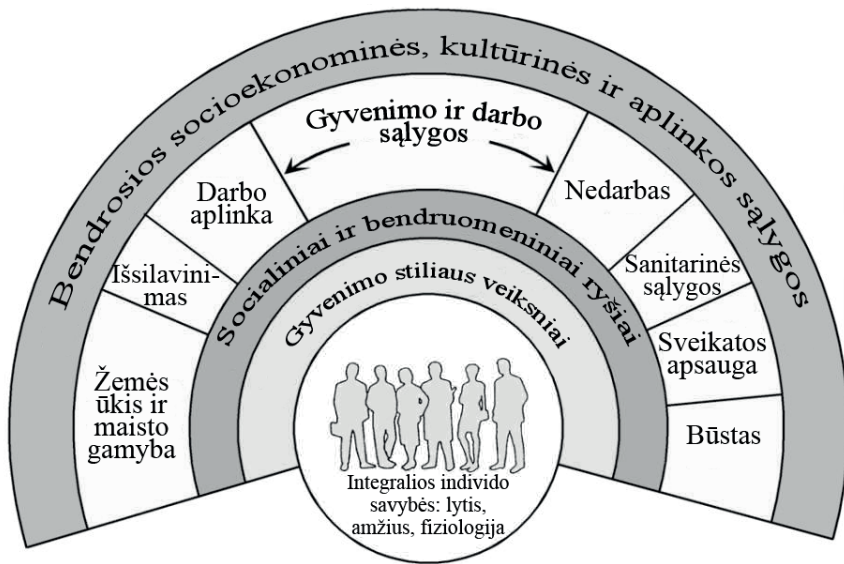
Bendrosios socioekonominės, kultūrinės ir aplinkos sąlygos

Gyvenimo ir darbo sąlygos

Darbo aplinka

Išsilavinimas

Žemės ūkis ir maisto gamyba

Nedarbas

Sanitarinės sąlygos

Sveikatos apsauga

Būstas

Socialiniai ir bendruomeniniai ryšiai

Gyvenimo stiliaus veiksniai

Integralios individo savybės: lytis, amžius, fiziologija